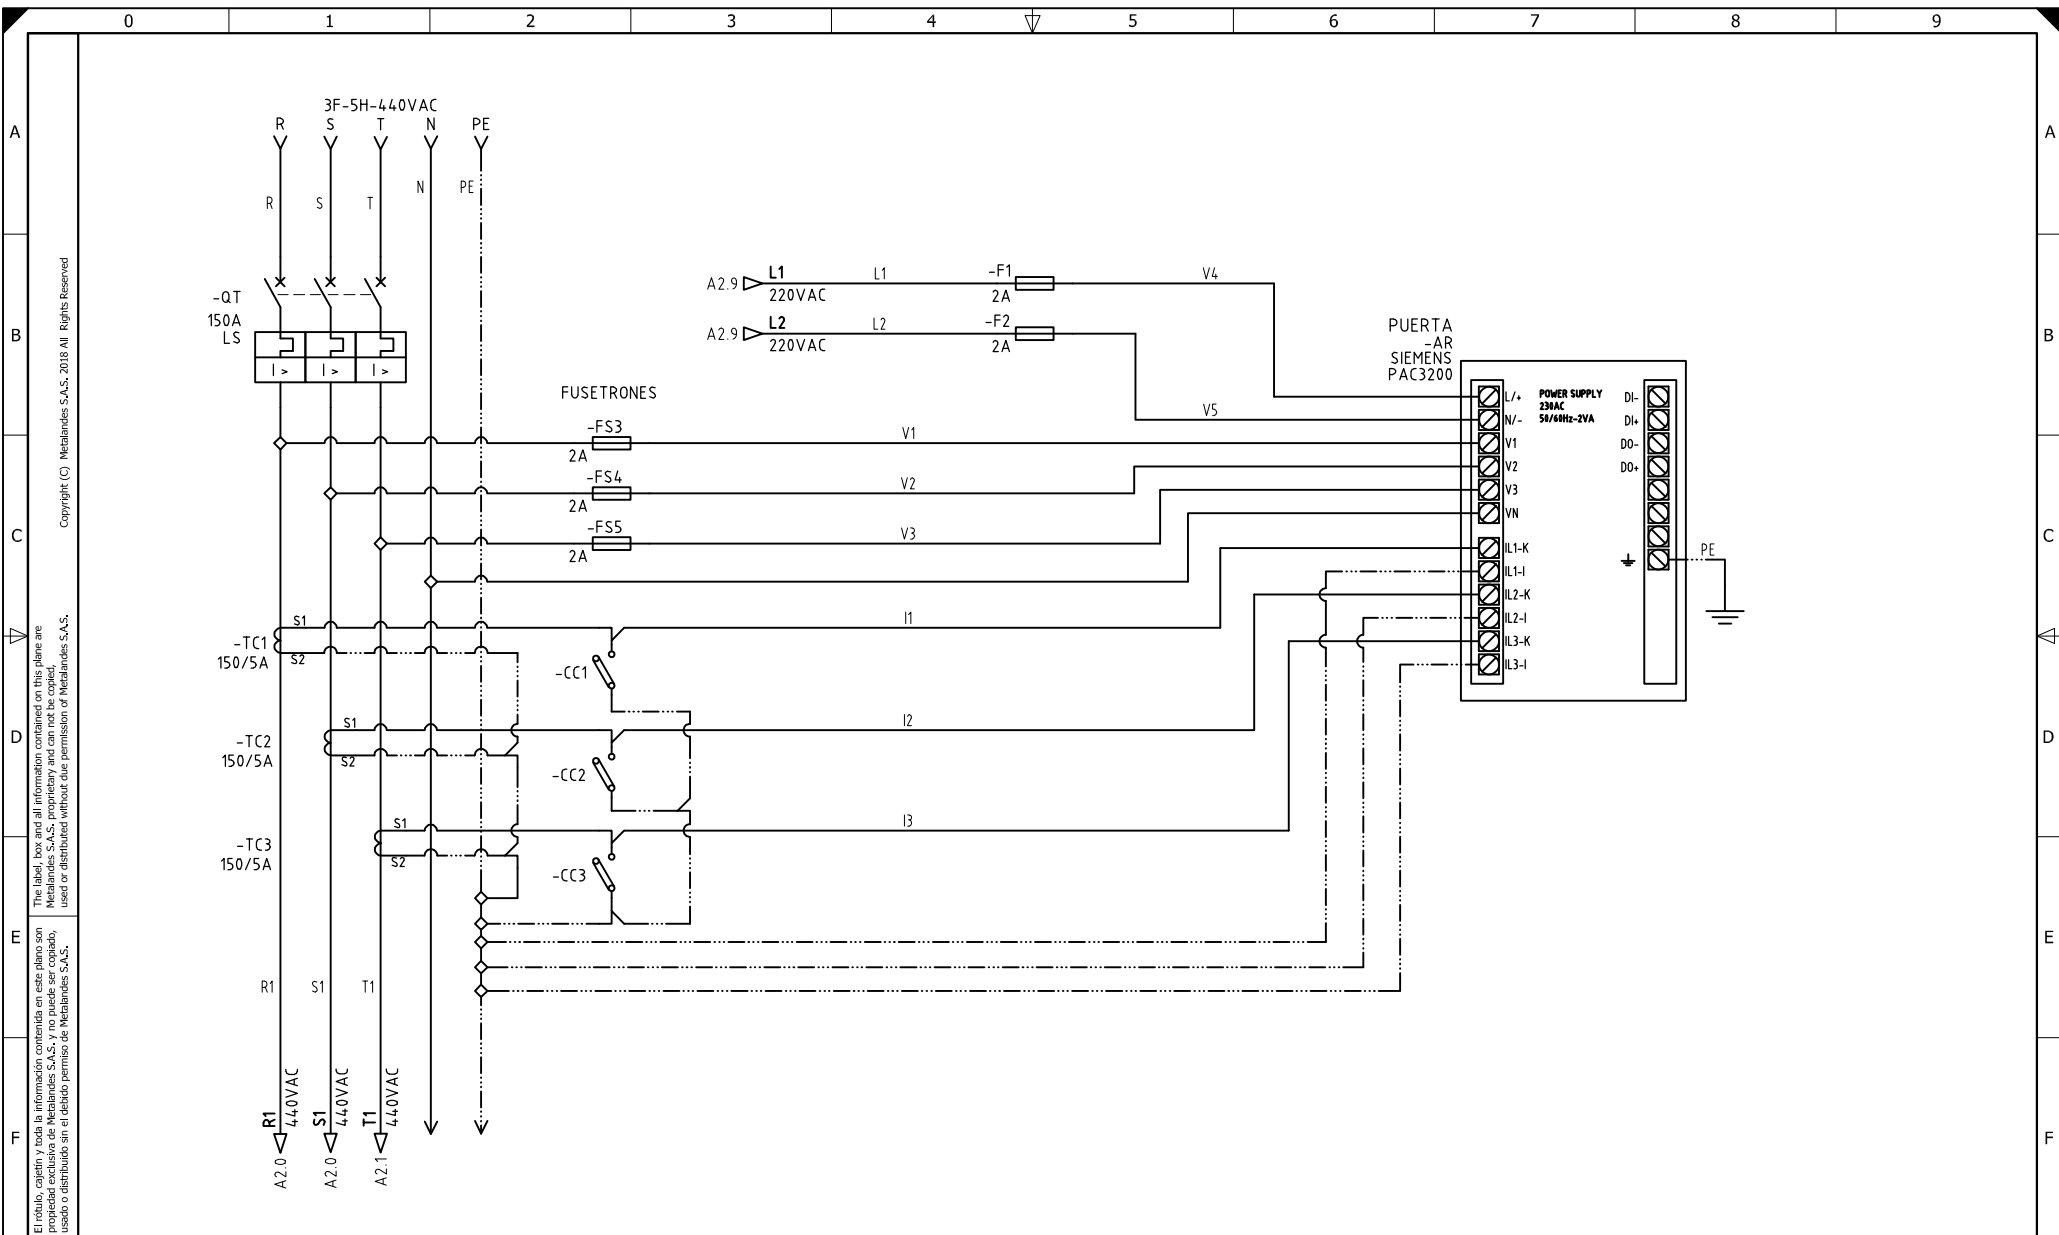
0 1 2 3 4 5 6 7 8 9

A B C D E F

Copyright (C) Metalandes S.A.S. 2018 All Rights Reserved

The label, box and all information contained on this plane are Metalandes S.A.S. proprietary and can not be copied, used or distributed without due permission of Metalandes S.A.S.

El rótulo, cajetín y toda la información contenida en este plano son propiedad exclusiva de Metalandes S.A.S. y no puede ser copiado, usado o distribuido sin el debido permiso de Metalandes S.A.S.

3F-5H-440VAC
R S T N PE

R S T N PE

-QT
150A
LS

I > I > I >

A2.9 L1 220VAC L1 -F1 2A V4

A2.9 L2 220VAC L2 -F2 2A

PUERTA
-AR
SIEMENS
PAC3200

V5

FUSETRONES

-FS3 2A V1
-FS4 2A V2
-FS5 2A V3

L/+ N/- V1 V2 V3 VN IL1-K IL1-I IL2-K IL2-I IL3-K IL3-I

POWER SUPPLY
230AC
50/60Hz-2VA

DI- DI+ DO- DO+

PE

-TC1
150/5A
S1 S2

-CC1

I1

-TC2
150/5A
S1 S2

-CC2

I2

-TC3
150/5A
S1 S2

-CC3

I3

R1 S1 T1

R1 440VAC A2.0
S1 440VAC A2.0
T1 440VAC A2.1